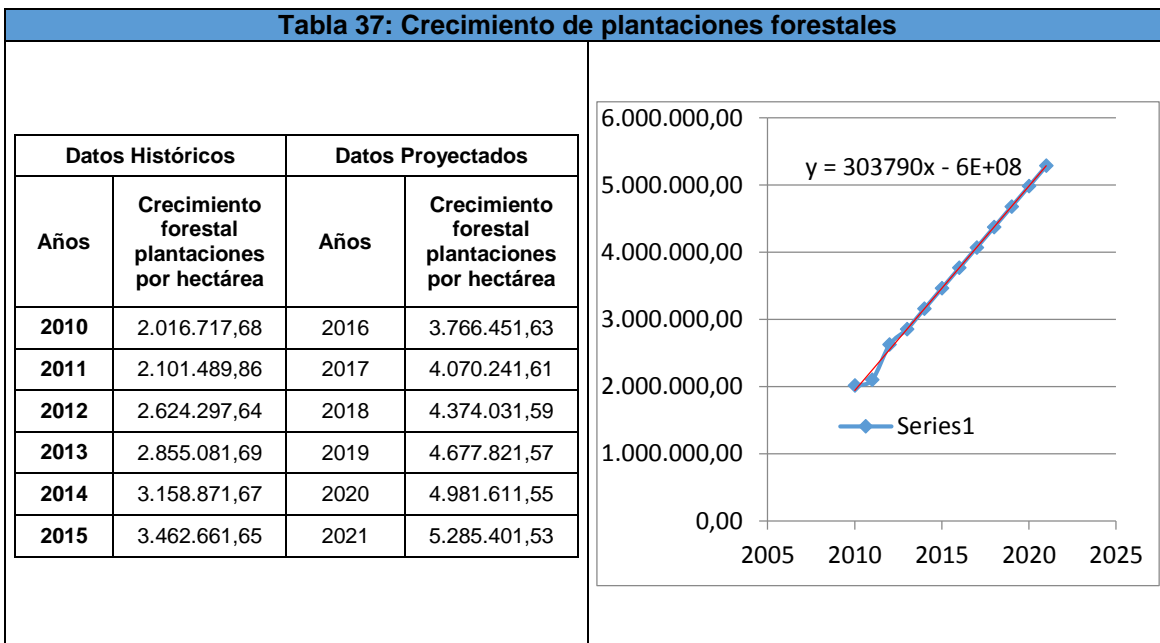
Tabla 37: Crecimiento de plantaciones forestales

| Datos Históricos | | Datos Proyectados | |
|---|---|---|---|
| Años | Crecimiento forestal plantaciones por hectárea | Años | Crecimiento forestal plantaciones por hectárea |
| 2010 | 2.016.717,68 | 2016 | 3.766.451,63 |
| 2011 | 2.101.489,86 | 2017 | 4.070.241,61 |
| 2012 | 2.624.297,64 | 2018 | 4.374.031,59 |
| 2013 | 2.855.081,69 | 2019 | 4.677.821,57 |
| 2014 | 3.158.871,67 | 2020 | 4.981.611,55 |
| 2015 | 3.462.661,65 | 2021 | 5.285.401,53 |

6.000.000,00
5.000.000,00
4.000.000,00
3.000.000,00
2.000.000,00
1.000.000,00
0,00
y = 303790x - 6E+08
Series1
2005 2010 2015 2020 2025